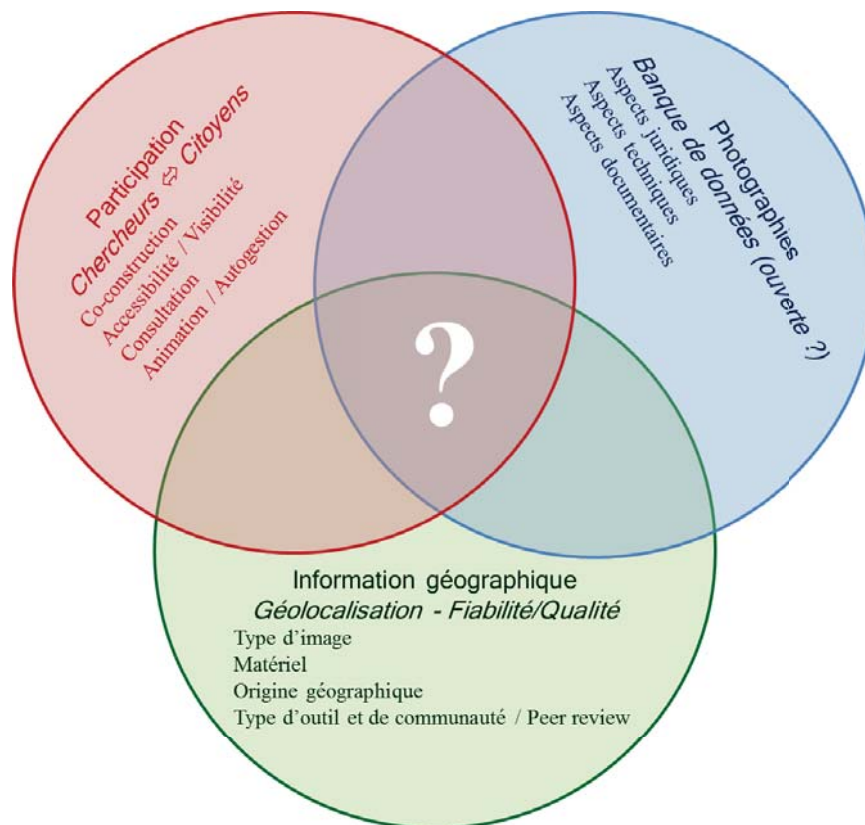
Participation
Chercheurs ⇔ Citoyens
Co-construction
Accessibilité / Visibilité
Consultation
Animation / Autogestion

Photographies
Banque de données (ouverte ?)
Aspects juridiques
Aspects techniques
Aspects documentaires

?

Information géographique
Géolocalisation - Fiabilité/Qualité
Type d'image
Matériel
Origine géographique
Type d'outil et de communauté / Peer review